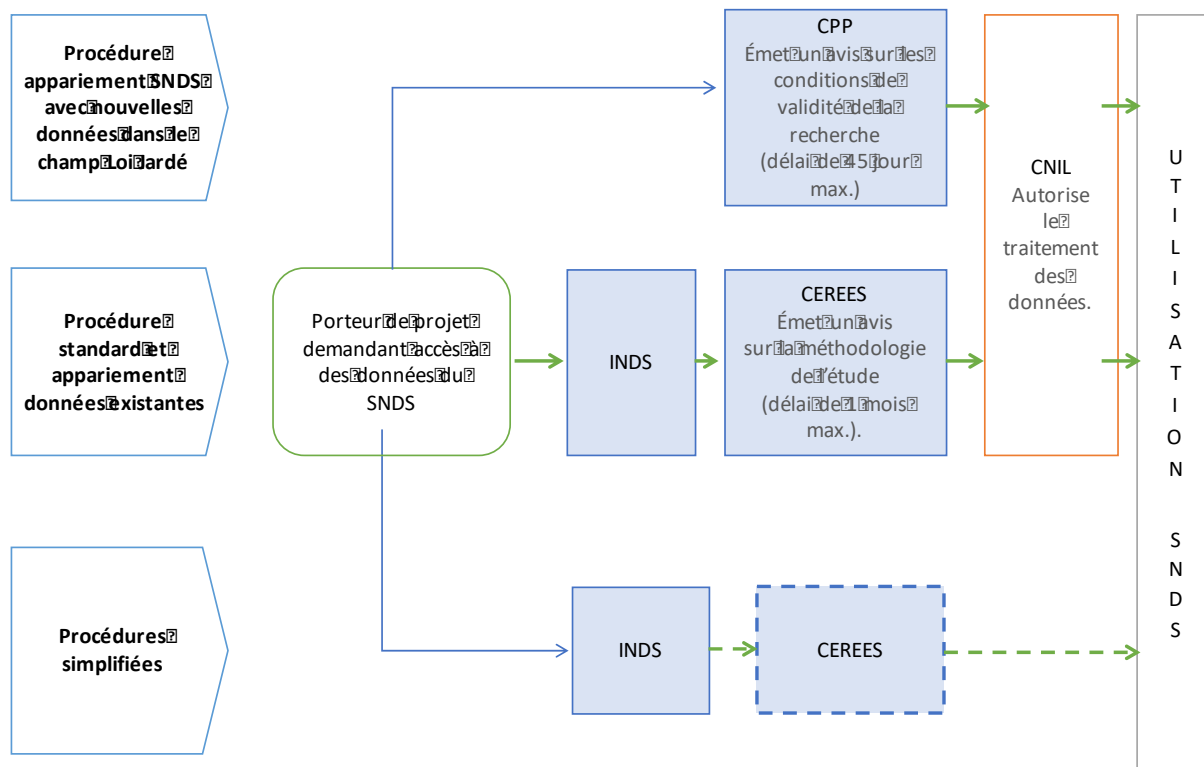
Procédure appariement SNDS avec nouvelles données dans le champ Loi Jardé

Procédure standard et appariement données existantes

Procédures simplifiées

Porteur de projet demandant accès à des données du SNDS

CPP
Émet un avis sur les conditions de validité de la recherche (délai de 45 jour max.)

INDS

CEREES
Émet un avis sur la méthodologie de l'étude (délai de 1 mois max.).

INDS

CEREES

CNIL
Autorise le traitement des données.

U T I L I S A T I O N S N D S